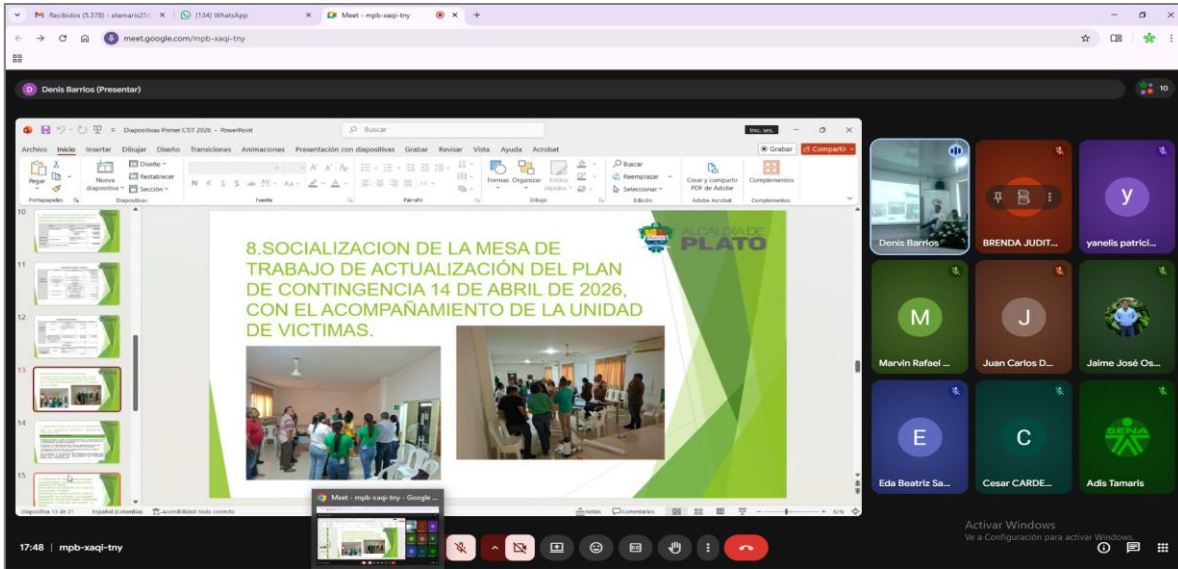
M Recibidos (5.378) - atamaris25@ × (134) WhatsApp × Meet - mpb-xaqi-tny × +

meet.google.com/mpb-xaqi-tny

D Denis Barrios (Presentar)

10

Diapositivas Primer CTJT 2026 - PowerPoint

Buscar

Inic. ses.

Archivo Inicio Insertar Dibujar Diseño Transiciones Animaciones Presentación con diapositivas Grabar Revisar Vista Ayuda Acrobat

Grabar Compartir

Pegar Nueva diapositiva Diseño Restablecer Sección Formas Organizar Estilos rápidos Buscar Reemplazar Seleccionar Crear y compartir PDF de Adobe Complementos

Portapapeles Diapositivas Fuente Párrafo Dibujo Edición Adobe Acrobat Complementos

10

11

12

13

14

15

8.SOCIALIZACION DE LA MESA DE TRABAJO DE ACTUALIZACIÓN DEL PLAN DE CONTINGENCIA 14 DE ABRIL DE 2026, CON EL ACOMPAÑAMIENTO DE LA UNIDAD DE VICTIMAS.

ALCALDIA DE PLATO

Diapositiva 13 de 21 Español (Colombia) Accesibilidad: todo correcto Notas Comentarios 82%

Meet - mpb-xaqi-tny - Google

Denis Barrios

BRENDA JUDIT...

y

yanelis patrici...

M

Marvin Rafael ...

J

Juan Carlos D...

Jaime José Os...

E

Eda Beatriz Sa...

C

Cesar CARDE...

SENA

Adis Tamaris

17:48 | mpb-xaqi-tny

Activar Windows
Ve a Configuración para activar Windows.